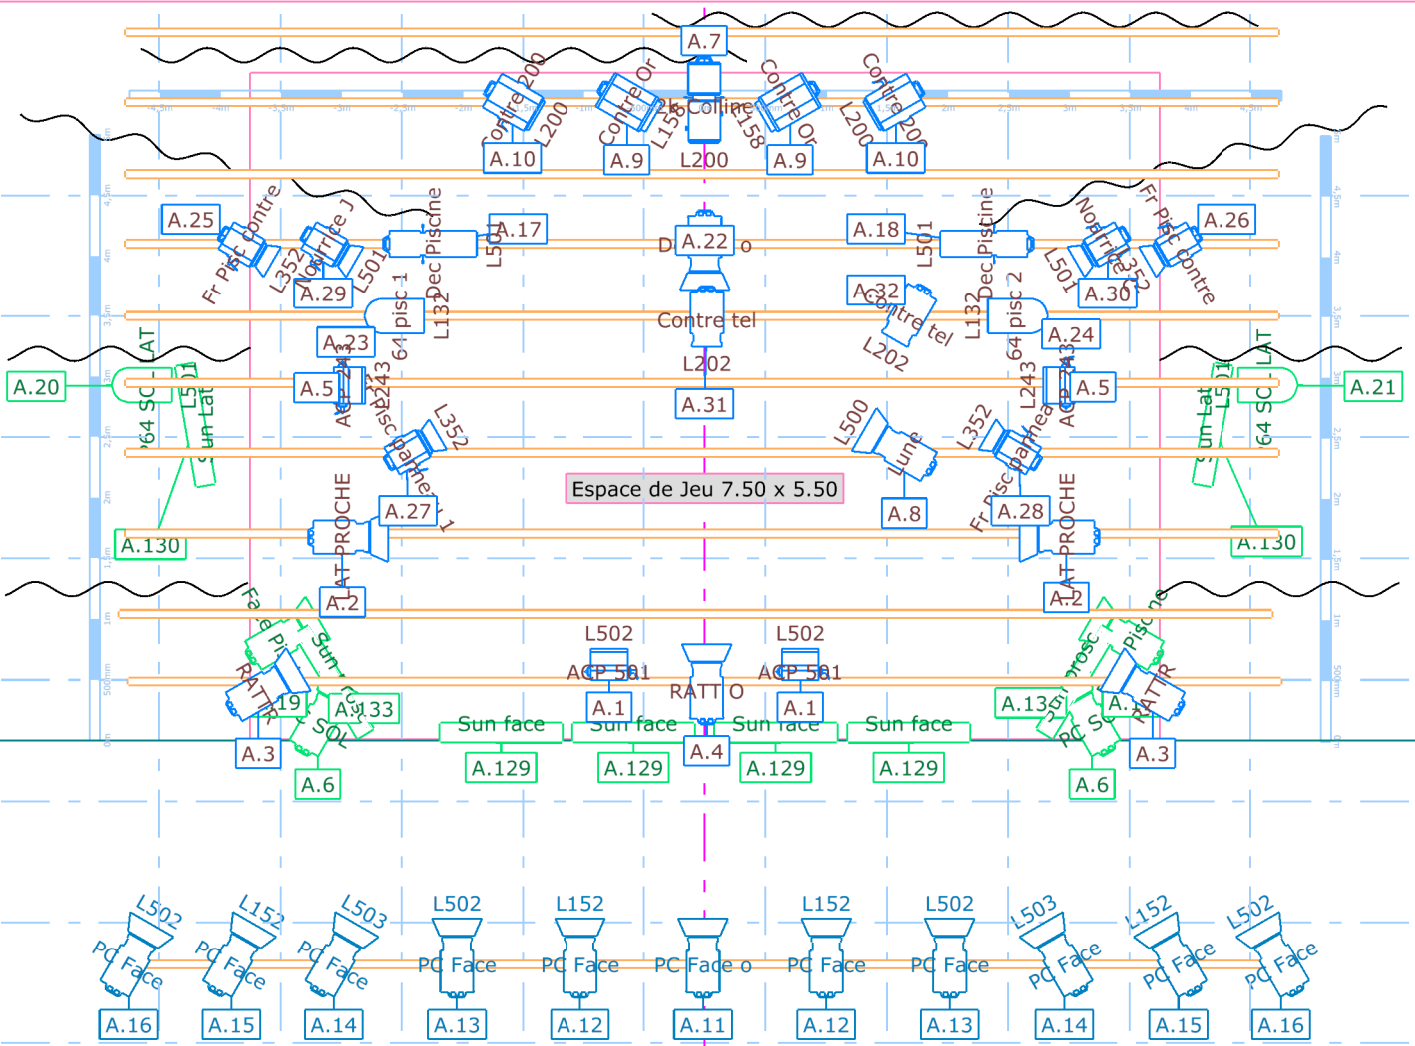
A.7
Contre 200
L200
Contre Or
L158
2k Colline
L158
Contre Or
Contre 200
L200
A.10
A.9
L200
A.9
A.10

A.25
Fr Pisc contre
L352
Nontrice J
L501
Dec Piscine
L501
A.17
A.29
D
A.22
o
A.18
L501
Dec Piscine
Nontrice J
L501
L352
Fr Pisc contre
A.26
A.30
pisc 1
L132
A.32
Contre tel
pisc 2
L132
A.23
64
Contre tel
L202
L202
A.24
64
LAT
A.20
64 SC
L501
Sun Lat
A.5
ACP
L243
L243
A.31
L243
ACP
A.5
LAT
Sun Lat
L501
64 SC
A.21
L352
L500
Lune
L352
Espace de Jeu 7.50 x 5.50
A.27
A.8
Fr Pisc
A.28
A.130
LAT-PROCHE
LAT-PROCHE
A.130
A.2
A.2
Face Pl
Sun
L502
L502
Piscine
ACP 501
ACP 501
RATTR
A.19
A.133
RATT O
A.13
RATTR
SOL
A.1
A.1
A.3
Sun face
Sun face
Sun face
Sun face
A.3
A.4
A.6
A.129
A.129
A.129
A.129
A.6
L502
L152
L503
L502
L152
L152
L502
L503
L152
L502
PC Face
PC Face
PC Face
PC Face
PC Face
PC Face o
PC Face
PC Face
PC Face
PC Face
PC Face
A.16
A.15
A.14
A.13
A.12
A.11
A.12
A.13
A.14
A.15
A.16